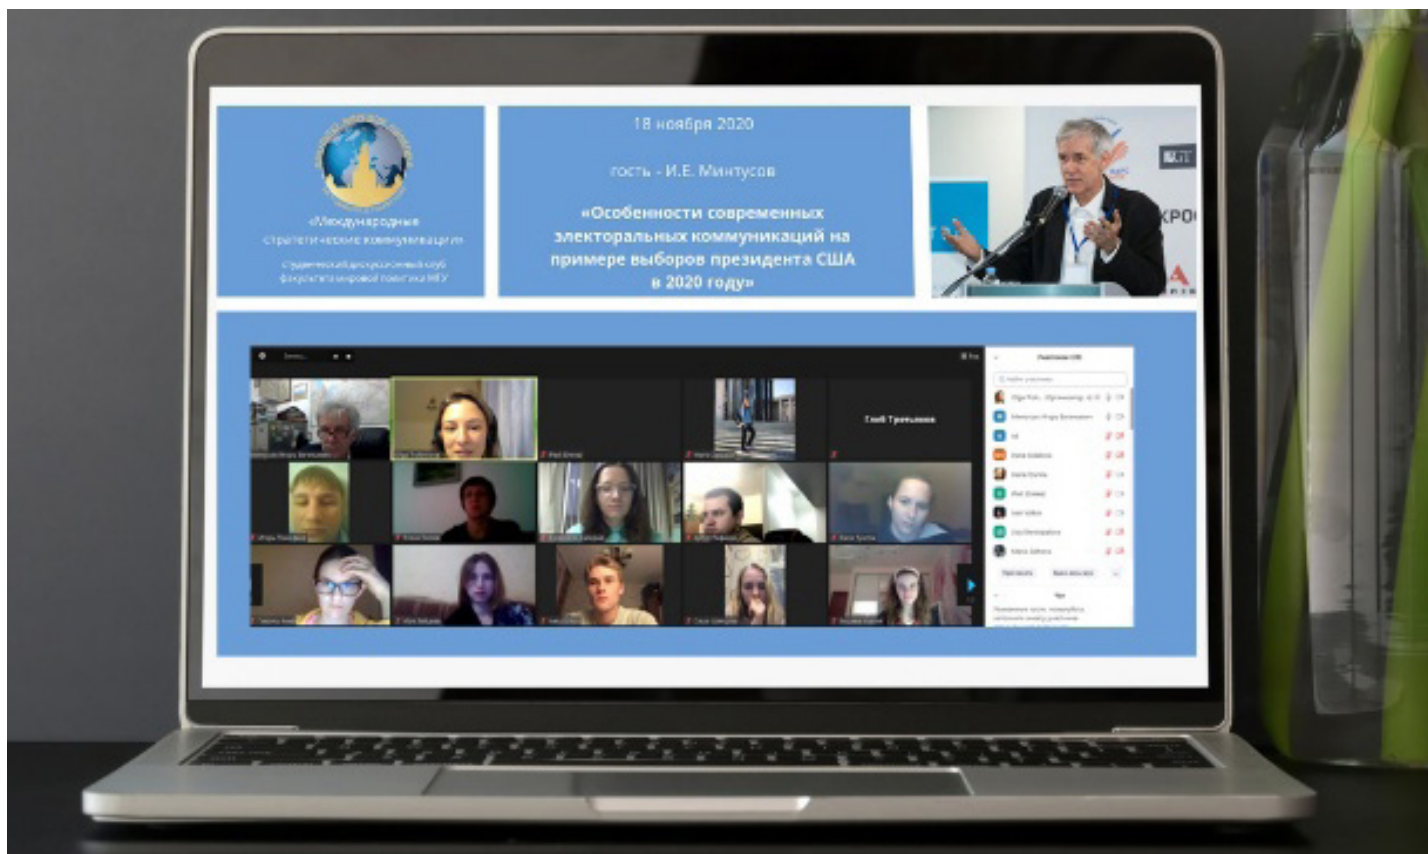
«Международные стратегические коммуникации»

Студенческий дискуссионный клуб факультета мировой политики МГУ

18 ноября 2020

гость - И.Е. Минтусов

«Особенности современных электоральных коммуникаций на примере выборов президента США в 2020 году»

Глеб Третьяков

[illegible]